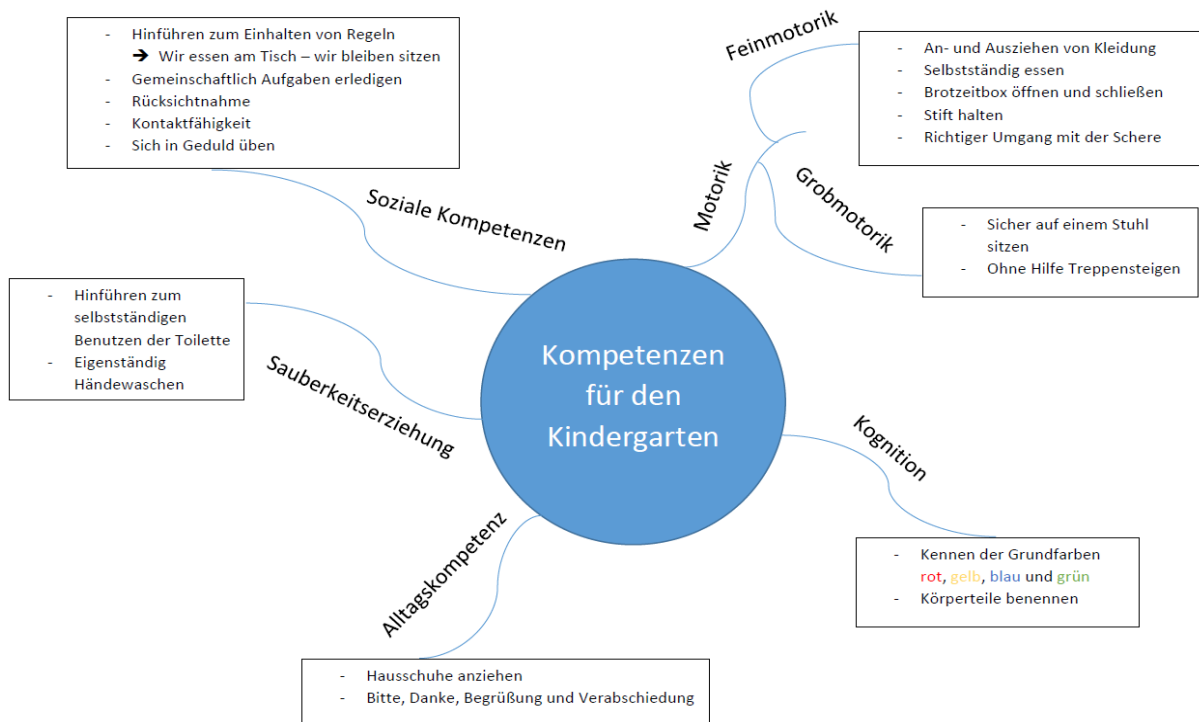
Kompetenzen für den Kindergarten

Soziale Kompetenzen

- Hinführen zum Einhalten von Regeln
➔ Wir essen am Tisch – wir bleiben sitzen
- Gemeinschaftlich Aufgaben erledigen
- Rücksichtnahme
- Kontaktfähigkeit
- Sich in Geduld üben

Motorik

Feinmotorik

- An- und Ausziehen von Kleidung
- Selbstständig essen
- Brotzeitbox öffnen und schließen
- Stift halten
- Richtiger Umgang mit der Schere

Grobmotorik

- Sicher auf einem Stuhl sitzen
- Ohne Hilfe Treppensteigen

Sauberkeitserziehung

- Hinführen zum selbstständigen Benutzen der Toilette
- Eigenständig Händewaschen

Kognition

- Kennen der Grundfarben rot, gelb, blau und grün
- Körperteile benennen

Alltagskompetenz

- Hausschuhe anziehen
- Bitte, Danke, Begrüßung und Verabschiedung